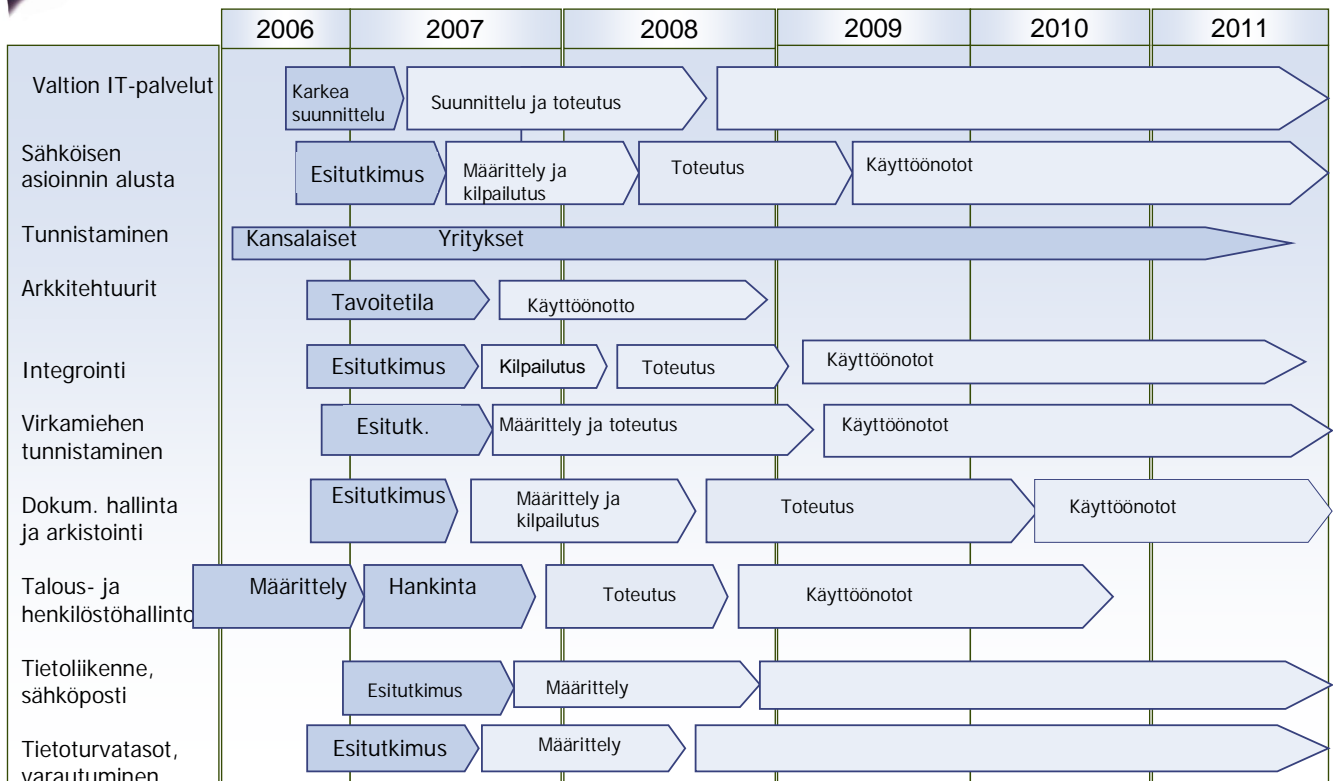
2006 2007 2008 2009 2010 2011

Valtion IT-palvelut
Karkea suunnittelu
Suunnittelu ja toteutus

Sähköisen asioinnin alusta
Esitutkimus
Määrittely ja kilpailutus
Toteutus
Käyttöönotot

Tunnistaminen
Kansalaiset
Yritykset

Arkkitehtuurit
Tavoitetila
Käyttöönotto

Integrointi
Esitutkimus
Kilpailutus
Toteutus
Käyttöönotot

Virkamiehen tunnistaminen
Esitutk.
Määrittely ja toteutus
Käyttöönotot

Dokum. hallinta ja arkistointi
Esitutkimus
Määrittely ja kilpailutus
Toteutus
Käyttöönotot

Talous- ja henkilöstöhallinto
Määrittely
Hankinta
Toteutus
Käyttöönotot

Tietoliikenne, sähköposti
Esitutkimus
Määrittely

Tietoturvatasot, varautuminen
Esitutkimus
Määrittely